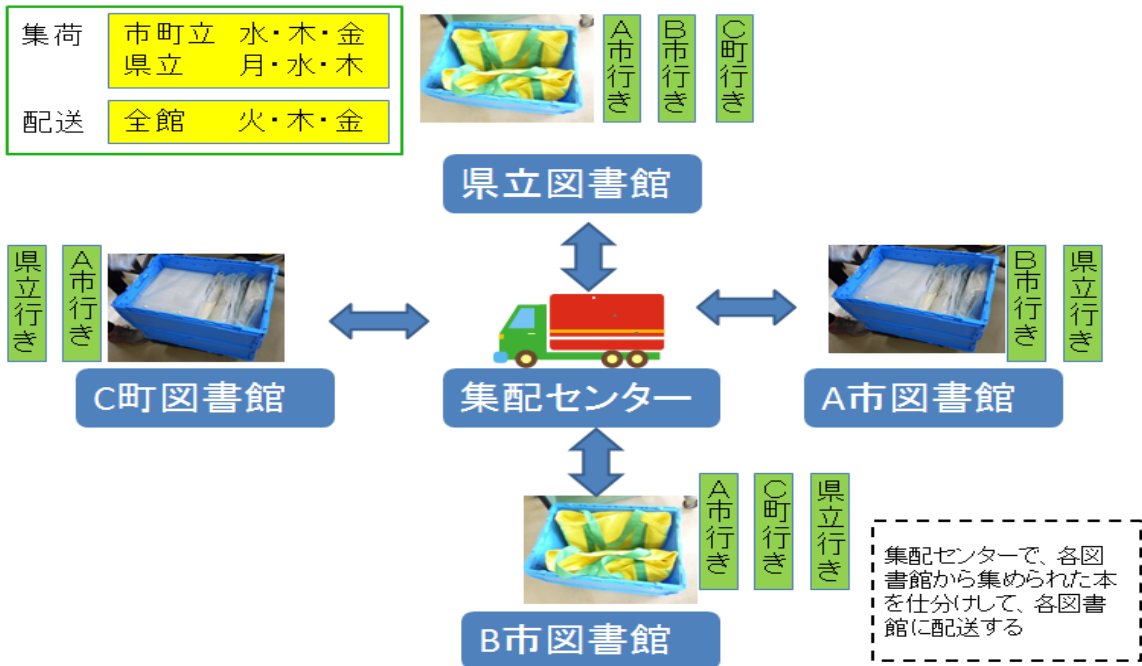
集荷

市町立　水・木・金
県立　　月・水・木

配送

全館　　火・木・金

A市行き

B市行き

C町行き

県立図書館

県立行き

A市行き

C町図書館

集配センター

B市行き

県立行き

A市図書館

A市行き

C町行き

県立行き

集配センターで、各図書館から集められた本を仕分けして、各図書館に配送する

B市図書館